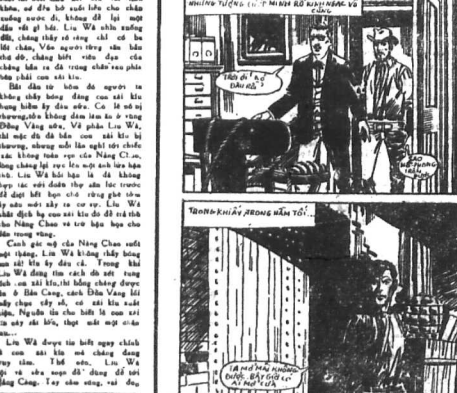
khéo, nó đều bỏ suối liền cho chân xuống nước đi, không để lại một dấu vết gì hết. Liu Wá nhìn xuống đất, chẳng thấy có vòng chỉ có lối chân, Vậo người từng sân bắn thế đó, chẳng biết việc đạo của chúng hắn ra đã trúng chân rau phía bên phải con sài kia.

Bắt đầu từ hôm đó người ta không thấy bóng dáng con sói kia trong hiểm ây đâu nữa. Có lẽ nó bị thương, thế không dám làm ẩn ở vùng Đồng Vàng nữa. Về phần Liu Wá, thì mặc dù bắn con sài kia bị thương, nhưng nỗi lần nghĩ tới chiếc xác không toàn vẹn của Nâng Cl.so, lòng chàng lại sục lên một mối hận thù. Liu Wá hối hận là đã không hợp tác với đoàn thợ săn lúc trước để đạt kết hợp chú vừng giết tôm ấy nào mới tày ra cơ sự. Liu Wá nhất định tự con sói kia đã trả thù cho Nâng Chao và trừ hậu họa cho dân trong vùng.

Cảnh giác mọi của Nâng Chao suốt một tháng, Liu Wá không thấy bóng con sói kia đâu cả. Trong khi Liu Wá đang tìm cách đã xét trong bình con sói kia, thì bỗng chàng được tin ở Bản Cáng, cách Đồng Vàng lối mấy chục cây số, có sói kia xuất hiện, Nguồn tin cho biết là con sói ấy đi sát lốn, thọt một một chân sau.

Liu Wá được tin biết ngay chính là con sói kia mà chàng đang truy tìm. Thế nên, Liu Wá vội và sửa soạn đồ dùng để tới Bảng Cáng. Tay cầm súng, vai đeo

NHỮNG TIẾNG CHỬI MINH RÕ KINH NGẠC VÔ CÙNG

TRỜI ƠI ! CÁO ĐÂU RỒI ?

SAO ? MỘT PHƯƠNG TRẬN ?

TRONG KHI ẤY, TRONG HẦM TỐI...

TA MỘ MÀ KHÔNG ĐƯỢC. BẤT GIỜ CỜI AI MỞ CỬA.